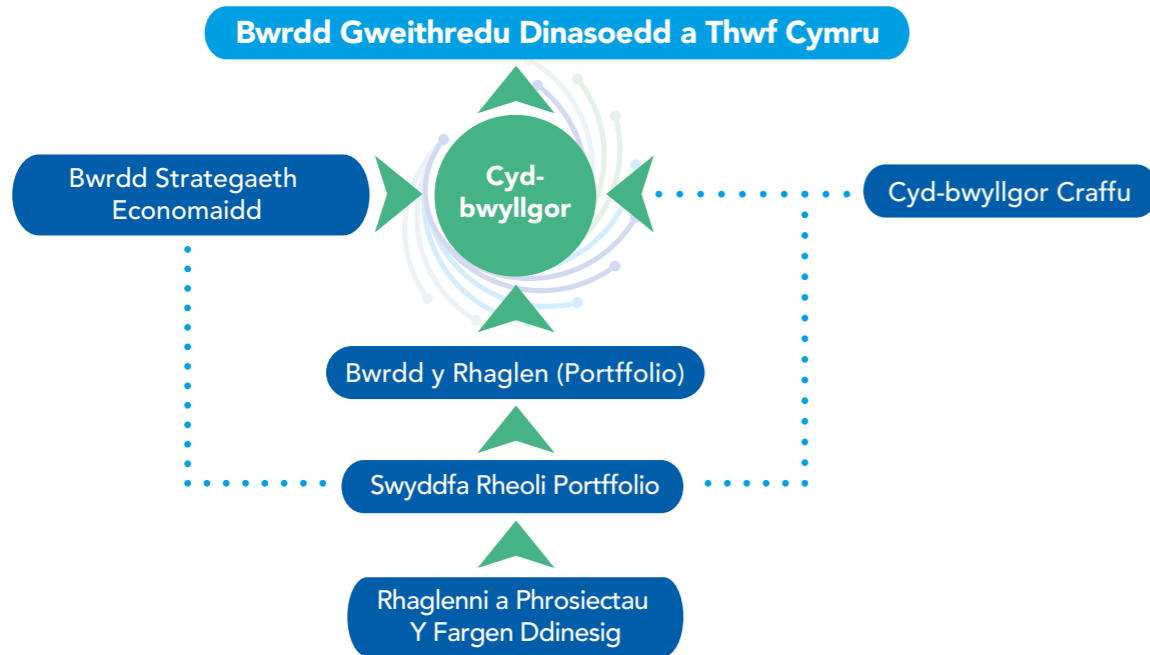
Bwrdd Gweithredu Dinasoedd a Thwf Cymru

Bwrdd Strategaeth Economaidd

Cyd-bwyllgor

Cyd-bwyllgor Craffu

Bwrdd y Rhaglen (Portffolio)

Swyddfa Rheoli Portffolio

Rhaglenni a Phrosiectau Y Fargen Ddinesig